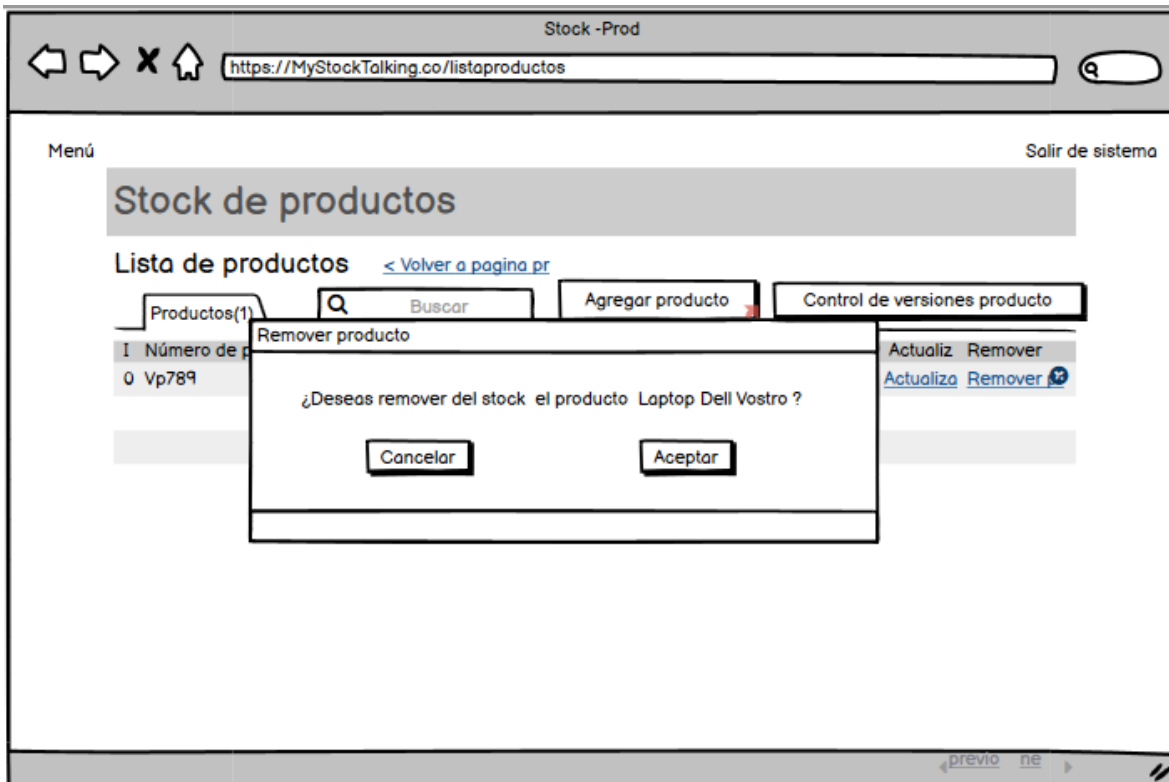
Stock -Prod

https://MyStockTalking.co/listaproductos

Menú

Salir de sistema

Stock de productos

Lista de productos

< Volver a pagina pr

Productos(1)

Buscar

Agregar producto

Control de versiones producto

| I | Número de p | Actualiz | Remover |
|---|---|---|---|
| 0 | Vp789 | Actualiza | Remover |

Remover producto

¿Deseas remover del stock el producto Laptop Dell Vostro ?

Cancelar

Aceptar

previo ne